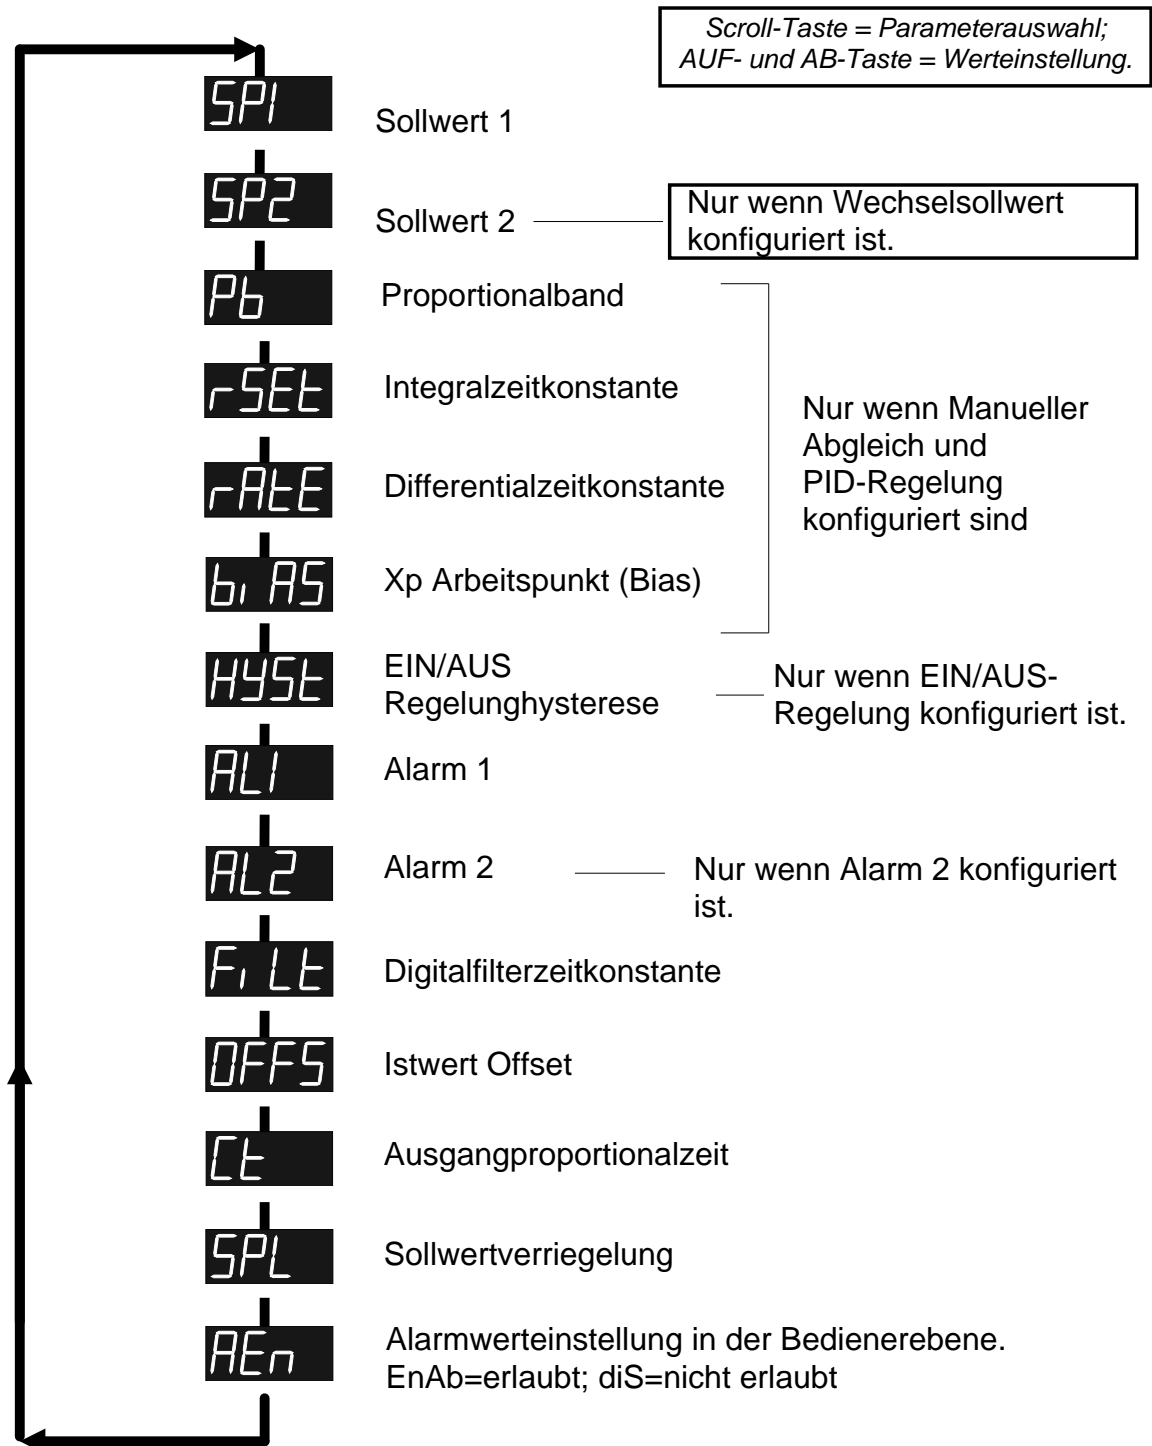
Scroll-Taste = Parameterauswahl;
AUF- und AB-Taste = Werteinstellung.

SP1
Sollwert 1

SP2
Sollwert 2

Nur wenn Wechselsollwert konfiguriert ist.

Pb
Proportionalband

rSEt
Integralzeitkonstante

rAtE
Differentialzeitkonstante

bi AS
Xp Arbeitspunkt (Bias)

Nur wenn Manueller Abgleich und PID-Regelung konfiguriert sind

HYSt
EIN/AUS Regelunghysterese

Nur wenn EIN/AUS-Regelung konfiguriert ist.

AL1
Alarm 1

AL2
Alarm 2

Nur wenn Alarm 2 konfiguriert ist.

Fi Lt
Digitalfilterzeitkonstante

OFFS
Istwert Offset

Ct
Ausgangproportionalzeit

SPL
Sollwertverriegelung

AEn
Alarmwerteinstellung in der Bedienerebene.
EnAb=erlaubt; diS=nicht erlaubt